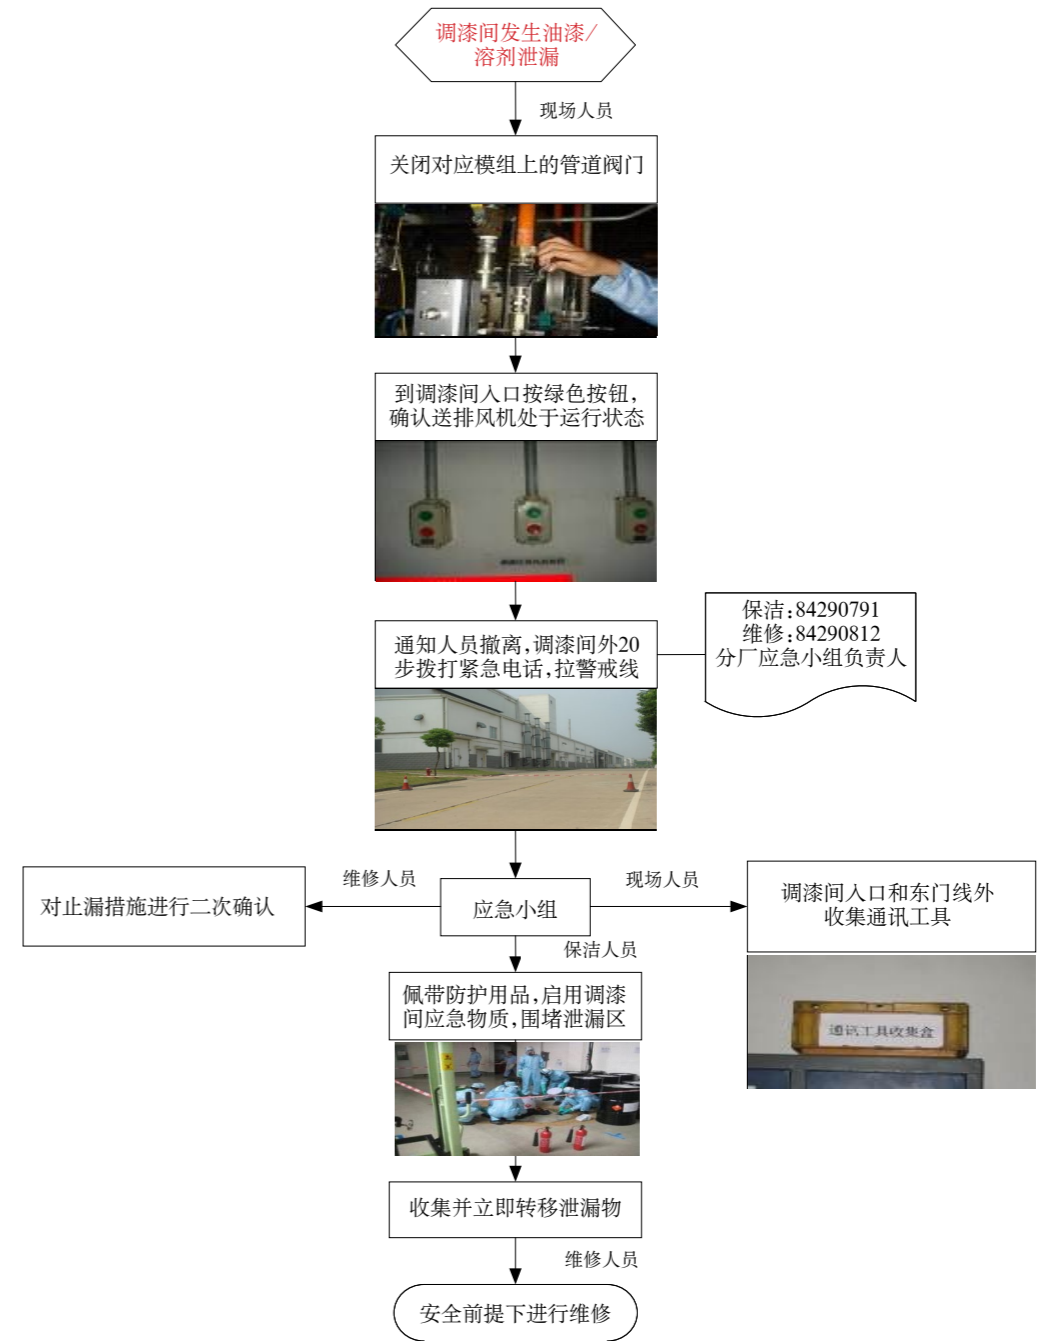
调漆间发生油漆/溶剂泄漏

现场人员

关闭对应模组上的管道阀门

到调漆间入口按绿色按钮,确认送排风机处于运行状态

通知人员撤离,调漆间外20步拨打紧急电话,拉警戒线

保洁:84290791
维修:84290812
分厂应急小组负责人

维修人员

现场人员

对止漏措施进行二次确认

应急小组

调漆间入口和东门线外收集通讯工具

通讯工具收集盒

保洁人员

佩带防护用品,启用调漆间应急物质,围堵泄漏区

收集并立即转移泄漏物

维修人员

安全前提下进行维修